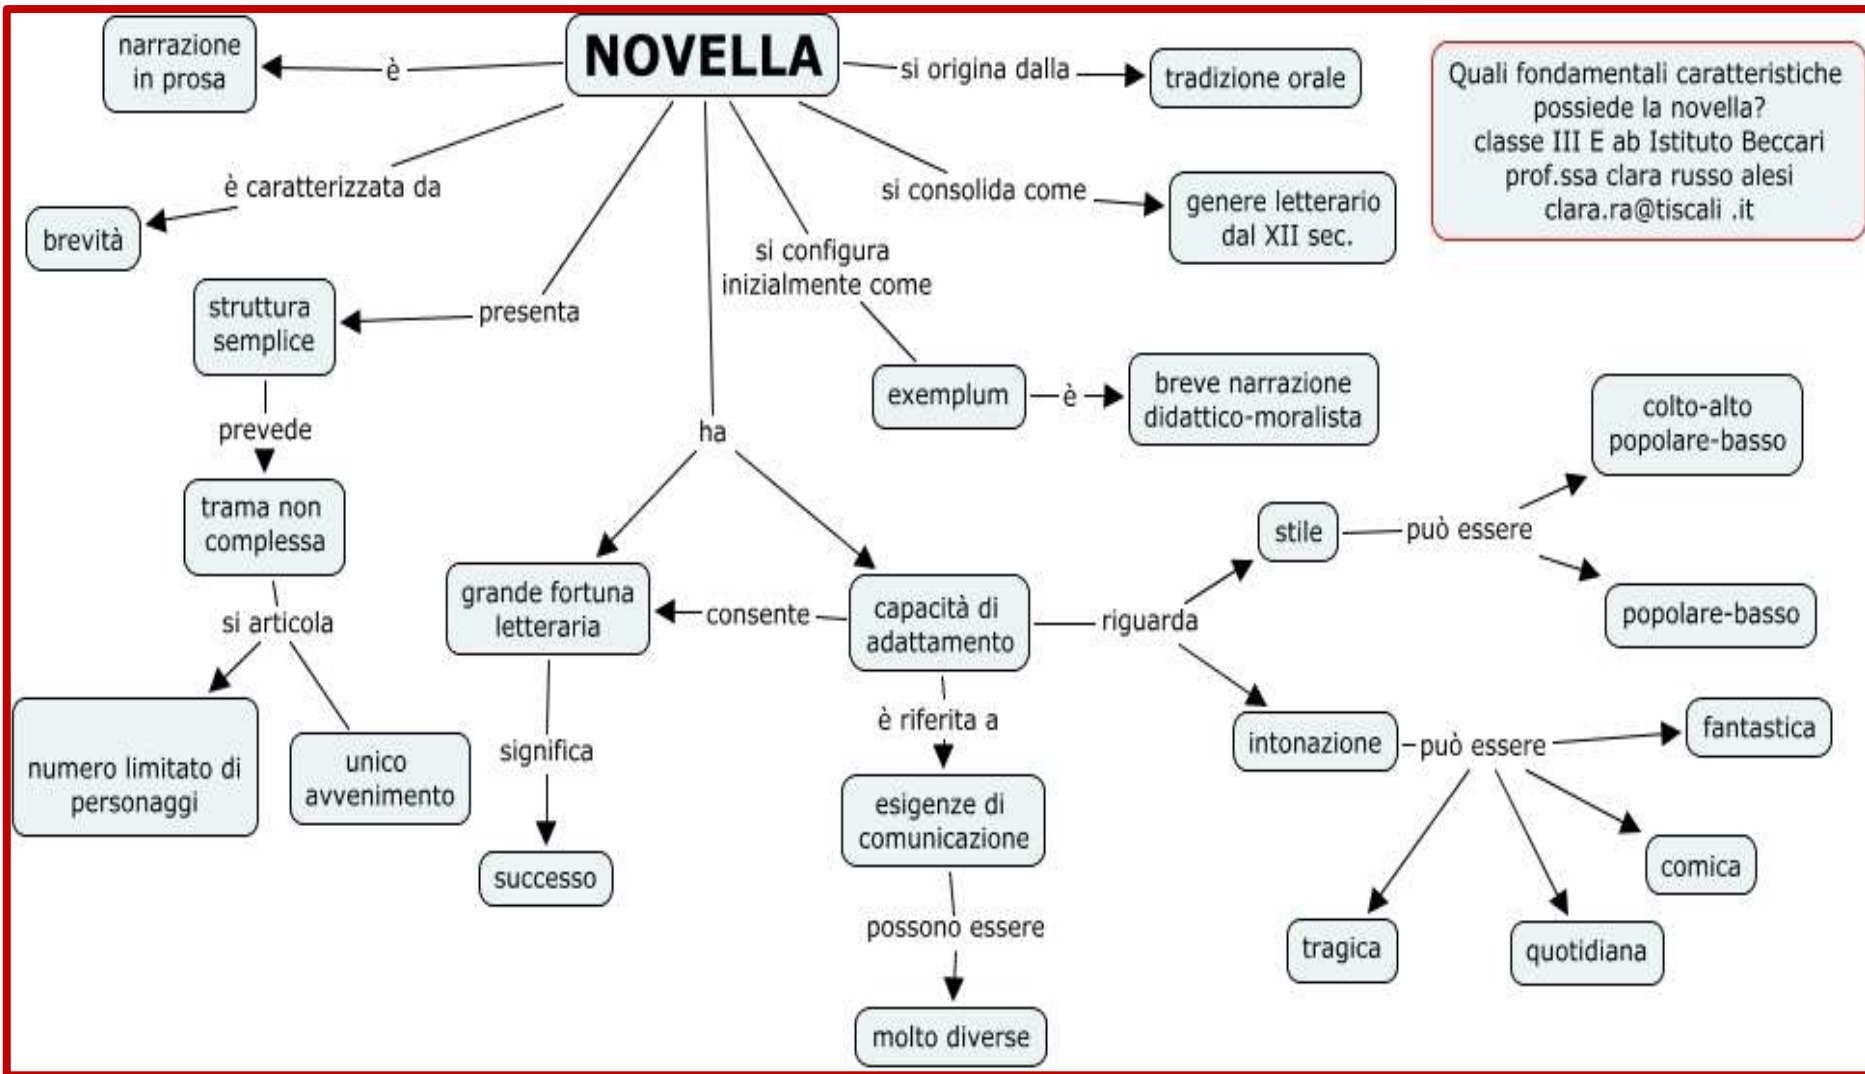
NOVELLA

è

narrazione in prosa

si origina dalla

tradizione orale

Quali fondamentali caratteristiche possiede la novella?
classe III E ab Istituto Beccari
prof.ssa clara russo alesi
clara.ra@tiscali .it

è caratterizzata da

brevità

si consolida come

genere letterario dal XII sec.

si configura inizialmente come

presenta

struttura semplice

exemplum

è

breve narrazione didattico-moralista

prevede

ha

trama non complessa

colto-alto popolare-basso

stile

può essere

popolare-basso

grande fortuna letteraria

consente

capacità di adattamento

riguarda

si articola

numero limitato di personaggi

unico avvenimento

significa

è riferita a

intonazione

può essere

fantastica

esigenze di comunicazione

comica

successo

possono essere

tragica

quotidiana

molto diverse